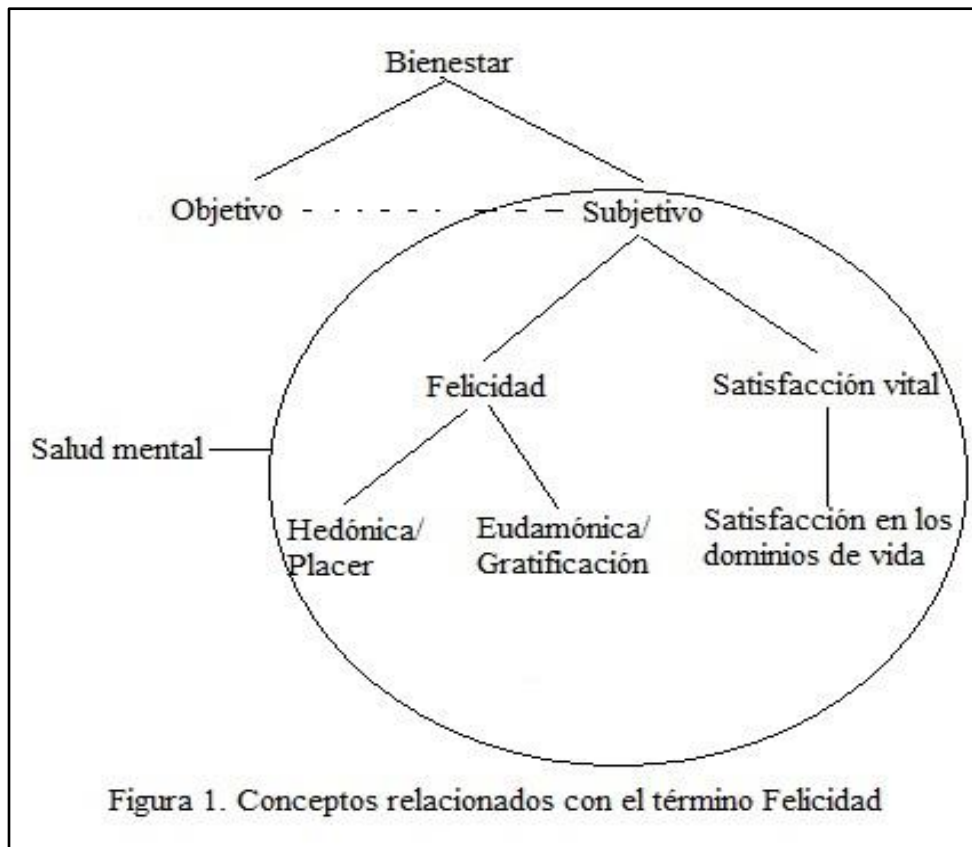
Bienestar

Objetivo

Subjetivo

Felicidad

Satisfacción vital

Salud mental

Hedónica/ Placer

Eudamónica/ Gratificación

Satisfacción en los dominios de vida

Figura 1. Conceptos relacionados con el término Felicidad